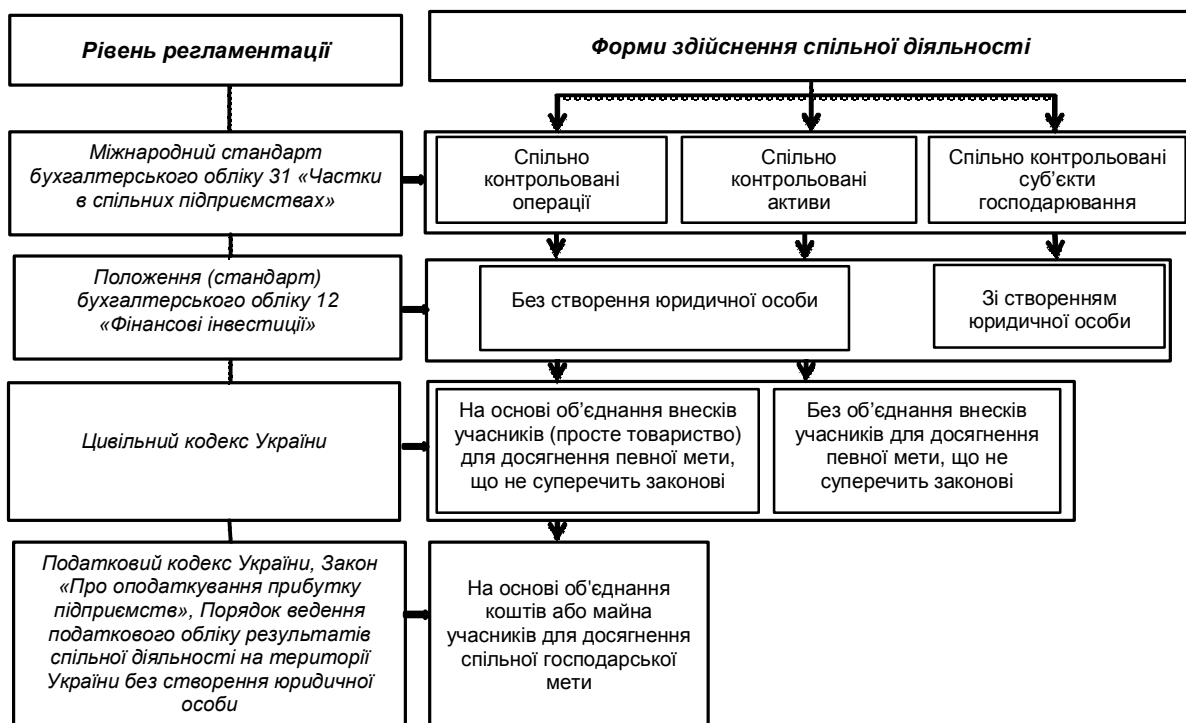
Рівень регламентації

Форми здійснення спільної діяльності

Міжнародний стандарт бухгалтерського обліку 31 «Частки в спільних підприємствах»

Спільно контрольовані операції

Спільно контрольовані активи

Спільно контрольовані суб'єкти господарювання

Положення (стандарт) бухгалтерського обліку 12 «Фінансові інвестиції»

Без створення юридичної особи

Зі створенням юридичної особи

Цивільний кодекс України

На основі об'єднання внесків учасників (просте товариство) для досягнення певної мети, що не суперечить законові

Без об'єднання внесків учасників для досягнення певної мети, що не суперечить законові

Податковий кодекс України, Закон «Про оподаткування прибутку підприємств», Порядок ведення податкового обліку результатів спільної діяльності на території України без створення юридичної особи

На основі об'єднання коштів або майна учасників для досягнення спільної господарської мети